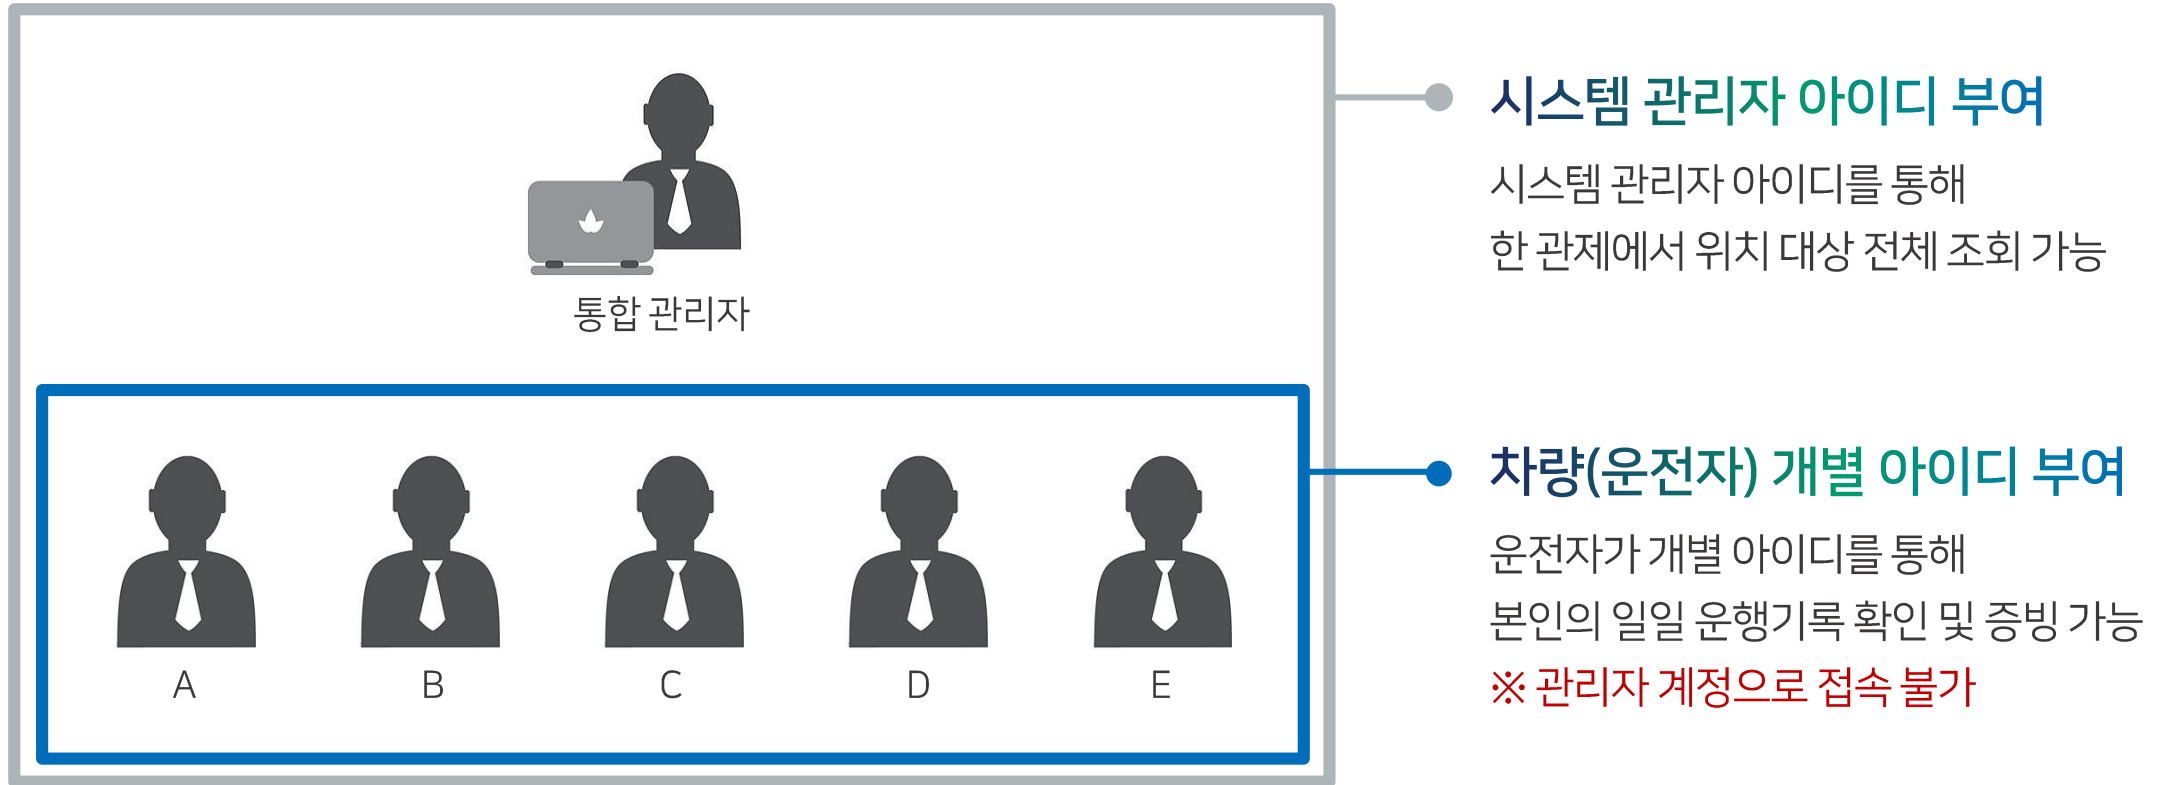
통합 관리자

A

B

C

D

E

시스템 관리자 아이디 부여

시스템 관리자 아이디를 통해
한 관제에서 위치 대상 전체 조회 가능

차량(운전자) 개별 아이디 부여

운전자가 개별 아이디를 통해
본인의 일일 운행기록 확인 및 증빙 가능
※ 관리자 계정으로 접속 불가